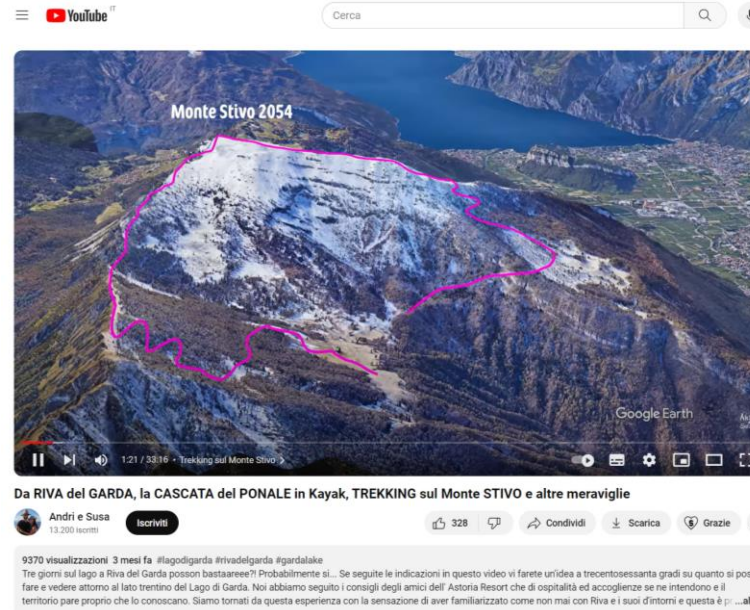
YouTube IT

Cerca

Monte Stivo 2054

Google Earth

1:21 / 33:16 • Trekking sul Monte Stivo >

Da RIVA del GARDA, la CASCATA del PONALE in Kayak, TREKKING sul Monte STIVO e altre meraviglie

Andri e Susa
13.200 iscritti

Iscriviti

328

Condividi

Scarica

Grazie

9370 visualizzazioni 3 mesi fa #lagodigarda #rivadelgarda #gardalake
Tre giorni sul lago a Riva del Garda posson bastaaree?! Probabilmente si... Se seguite le indicazioni in questo video vi farete un'idea a trecentosessanta gradi su quanto si pos fare e vedere attorno al lato trentino del Lago di Garda. Noi abbiamo seguito i consigli degli amici dell' Astoria Resort che di ospitalità ed accoglienze se ne intendono e il territorio pare proprio che lo conoscano. Siamo tornati da questa esperienza con la sensazione di aver familiarizzato come non mai con Riva e i suoi dintorni e questa è p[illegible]